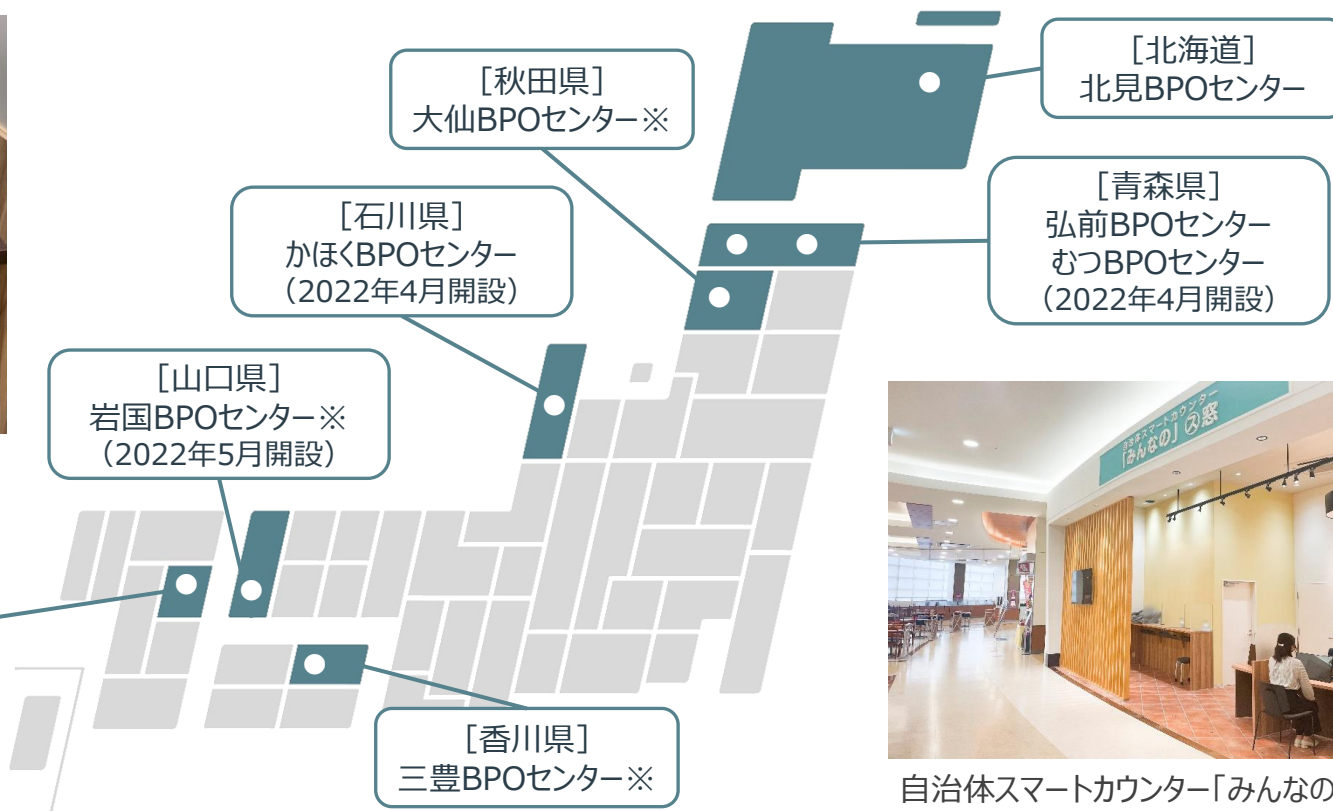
［秋田県］
大仙BPOセンター※

［北海道］
北見BPOセンター

［青森県］
弘前BPOセンター
むつBPOセンター
（2022年4月開設）

［石川県］
かほくBPOセンター
（2022年4月開設）

［山口県］
岩国BPOセンター※
（2022年5月開設）

［香川県］
三豊BPOセンター※

自治体スマートカウンター
「みんなの」窓

自治体スマートカウンター「みんなの